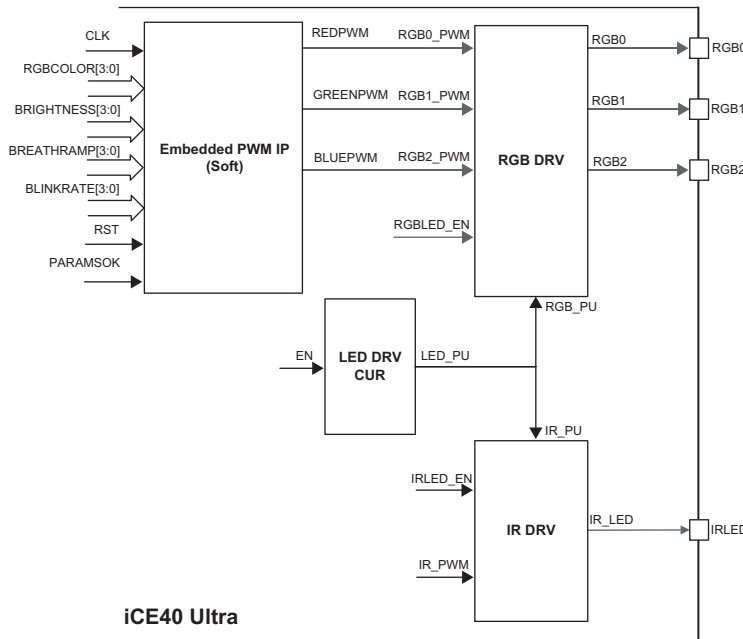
CLK
RGBCOLOR[3:0]
BRIGHTNESS[3:0]
BREATHRAMP[3:0]
BLINKRATE[3:0]
RST
PARAMSOK

Embedded PWM IP
(Soft)

REDPWM
GREENPWM
BLUEPWM

RGB0_PWM
RGB1_PWM
RGB2_PWM
RGBLED_EN

RGB DRV

RGB0
RGB1
RGB2

RGB0
RGB1
RGB2

RGB_PU

EN
LED DRV
CUR
LED_PU

IR_PU

IRLED_EN
IR_PWM

IR DRV

IR_LED
IRLED

iCE40 Ultra